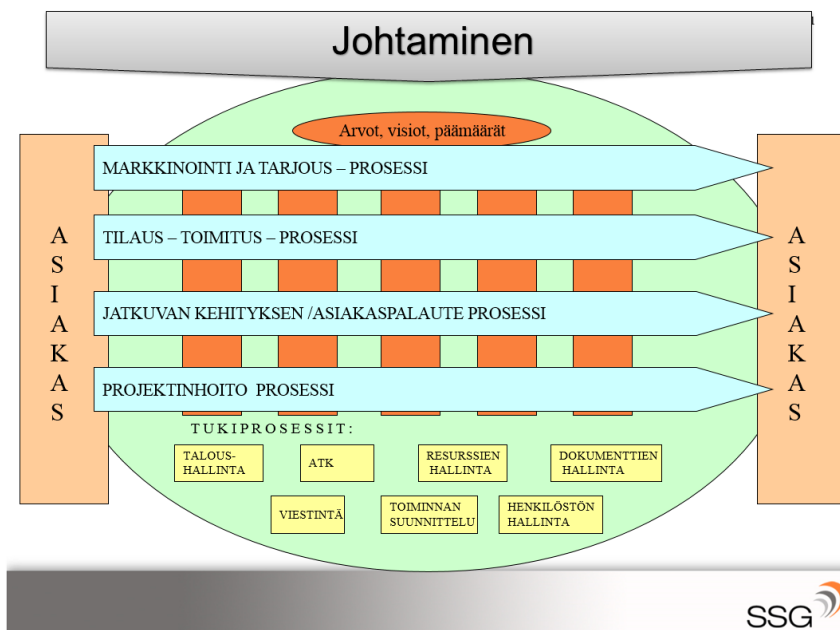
Johtaminen

Arvot, visiot, päämäärät

ASIAKAS

MARKKINOINTI JA TARJOUS – PROSESSI

TILAUS – TOIMITUS – PROSESSI

JATKUVAN KEHITYKSEN /ASIAKASPALAUTE PROSESSI

PROJEKTINHOITO PROSESSI

ASIAKAS

TUKIPROSESSIT:

TALOUSHALLINTA

ATK

RESURSSIEN HALLINTA

DOKUMENTTIEN HALLINTA

VIESTINTÄ

TOIMINNAN SUUNNITTELU

HENKILÖSTÖN HALLINTA

SSG